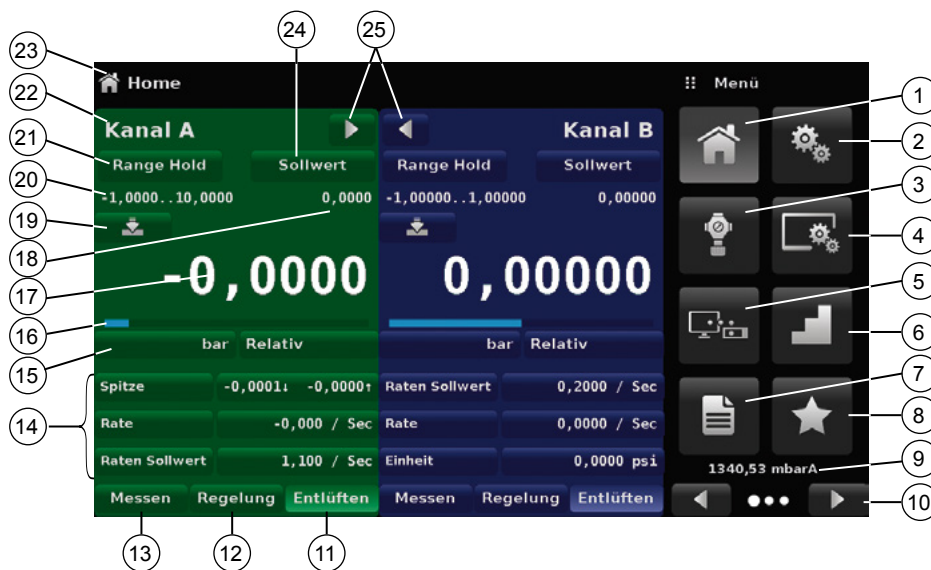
23
24
25
Home
Menü
22
Kanal A
Kanal B
1
21
Range Hold
Sollwert
Range Hold
Sollwert
2
20
-1,0000..10,0000
0,0000
-1,00000..1,00000
0,00000
3
19
4
18
17
-0,0000
0,00000
5
16
6
15
bar Relativ
bar Relativ
7
Spitze
-0,0001↓ -0,0000↑
Raten Sollwert
0,2000 / Sec
14
Rate
-0,000 / Sec
Rate
0,0000 / Sec
8
Raten Sollwert
1,100 / Sec
Einheit
0,0000 psi
1340,53 mbarA
9
Messen
Regelung
Entlüften
Messen
Regelung
Entlüften
10
13
12
11